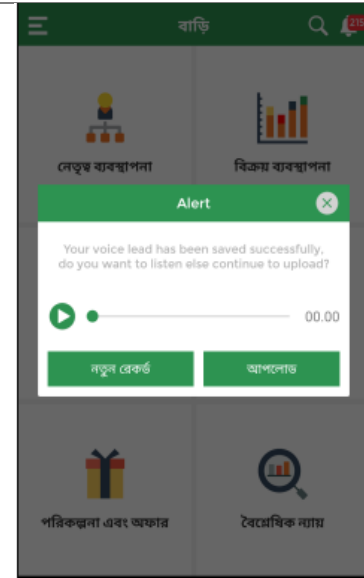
বাড়ি

215

নেতৃত্ব ব্যবস্থাপনা

বিক্রয় ব্যবস্থাপনা

Alert

Your voice lead has been saved successfully, do you want to listen else continue to upload?

00.00

নতুন রেকর্ড

আপলোড

পরিকল্পনা এবং অফার

বৈশ্লেষিক ন্যায়